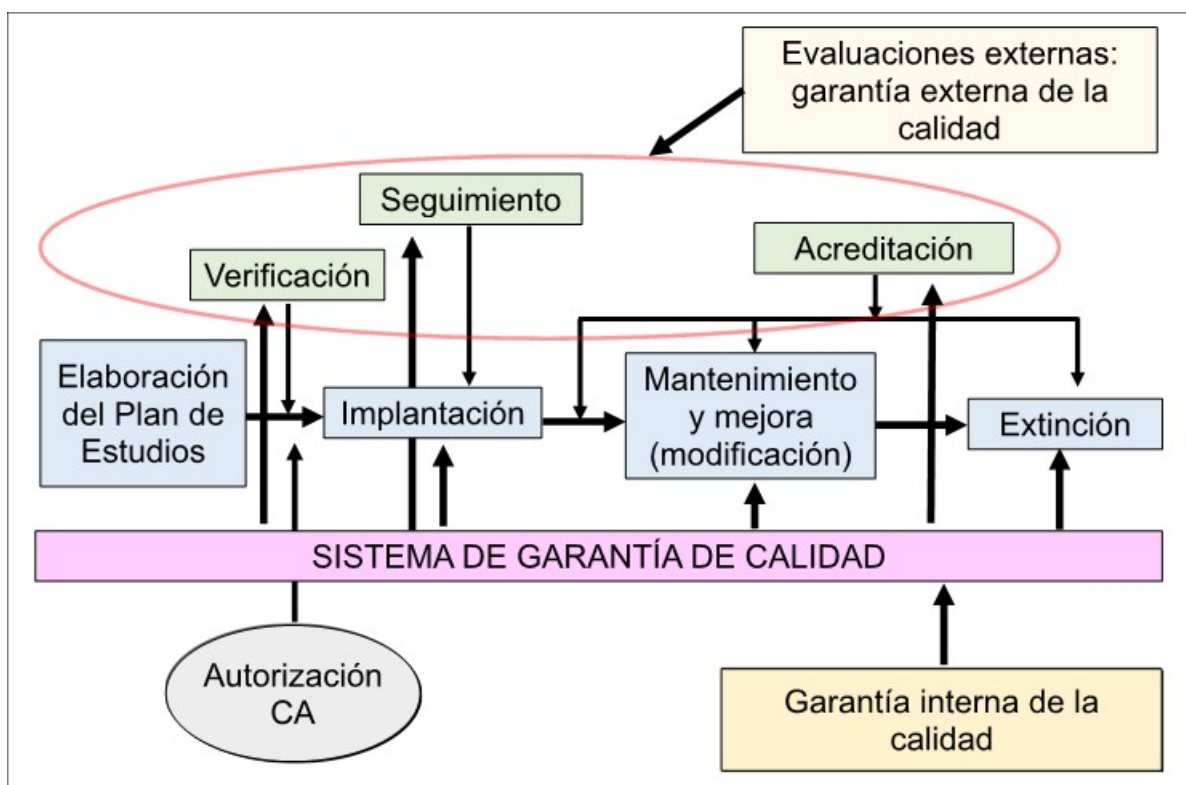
Evaluaciones externas: garantía externa de la calidad

Seguimiento

Verificación

Acreditación

Elaboración del Plan de Estudios

Implantación

Mantenimiento y mejora (modificación)

Extinción

SISTEMA DE GARANTÍA DE CALIDAD

Autorización CA

Garantía interna de la calidad